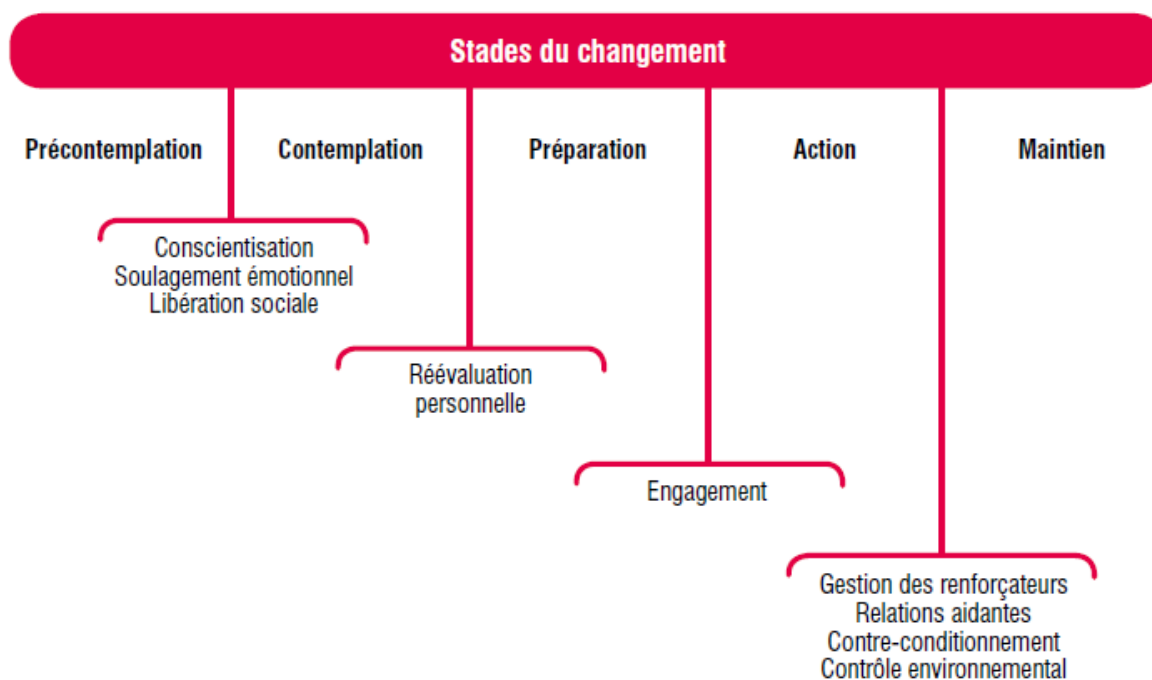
Stades du changement

Précontemplation

Contemplation

Préparation

Action

Maintien

Conscientisation
Soulagement émotionnel
Libération sociale

Réévaluation personnelle

Engagement

Gestion des renforçateurs
Relations aidantes
Contre-conditionnement
Contrôle environnemental